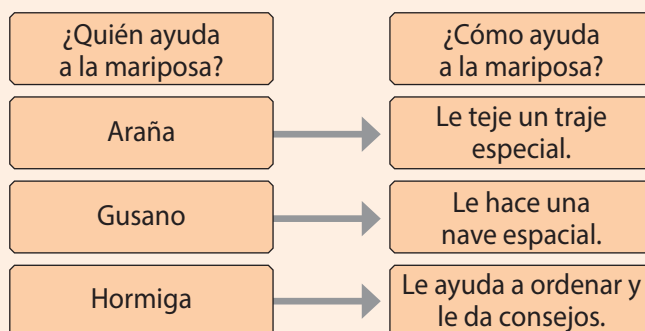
| ¿Quién ayuda a la mariposa? | ¿Cómo ayuda a la mariposa? |
|---|---|
| Araña | Le teje un traje especial. |
| Gusano | Le hace una nave espacial. |
| Hormiga | Le ayuda a ordenar y le da consejos. |